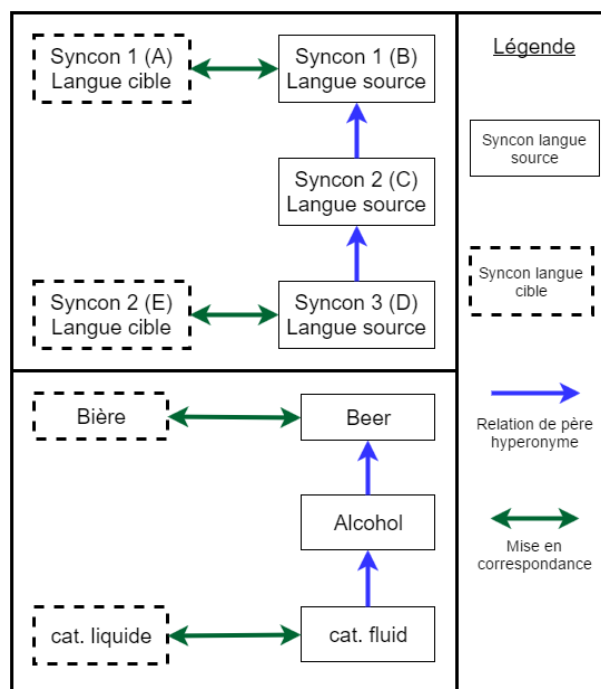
Syncon 1 (A)
Langue cible

Syncon 1 (B)
Langue source

Syncon 2 (C)
Langue source

Syncon 2 (E)
Langue cible

Syncon 3 (D)
Langue source

Bière

Beer

Alcohol

cat. liquide

cat. fluid

Légende

Syncon langue source

Syncon langue cible

Relation de père hyperonyme

Mise en correspondance